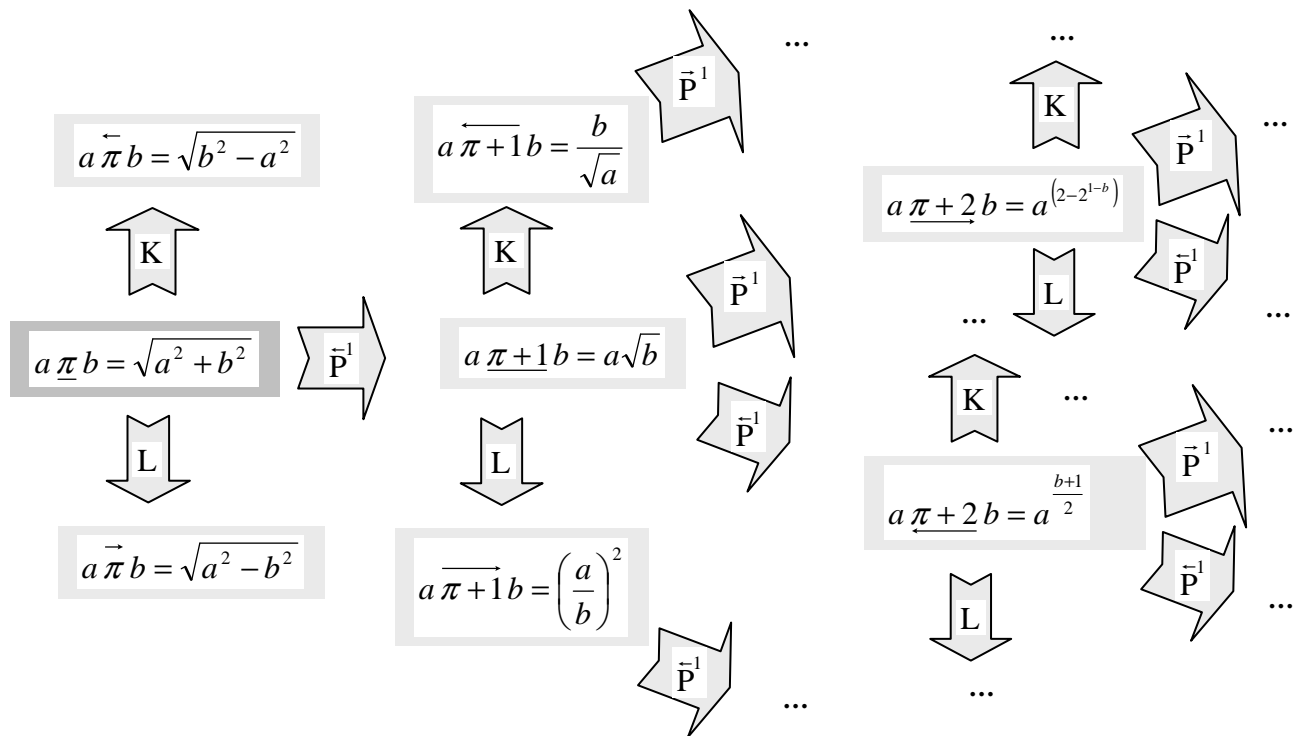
$a \overleftarrow{\pi} b = \sqrt{b^2 - a^2}$

K

$a \underline{\pi} b = \sqrt{a^2 + b^2}$

L

$a \overrightarrow{\pi} b = \sqrt{a^2 - b^2}$

$\overleftarrow{P}^1$

$a \overleftarrow{\pi + 1} b = \frac{b}{\sqrt{a}}$

$\vec{P}^1$

...

K

$a \underline{\pi + 1} b = a\sqrt{b}$

$\vec{P}^1$

$\overleftarrow{P}^1$

L

$a \overrightarrow{\pi + 1} b = \left(\frac{a}{b}\right)^2$

$\overleftarrow{P}^1$

...

...

K

$\vec{P}^1$

...

$a \underrightarrow{\pi + 2} b = a^{\left(2-2^{1-b}\right)}$

$\overleftarrow{P}^1$

L

...

...

K

...

$\vec{P}^1$

...

$a \underleftarrow{\pi + 2} b = a^{\frac{b+1}{2}}$

$\overleftarrow{P}^1$

...

L

...